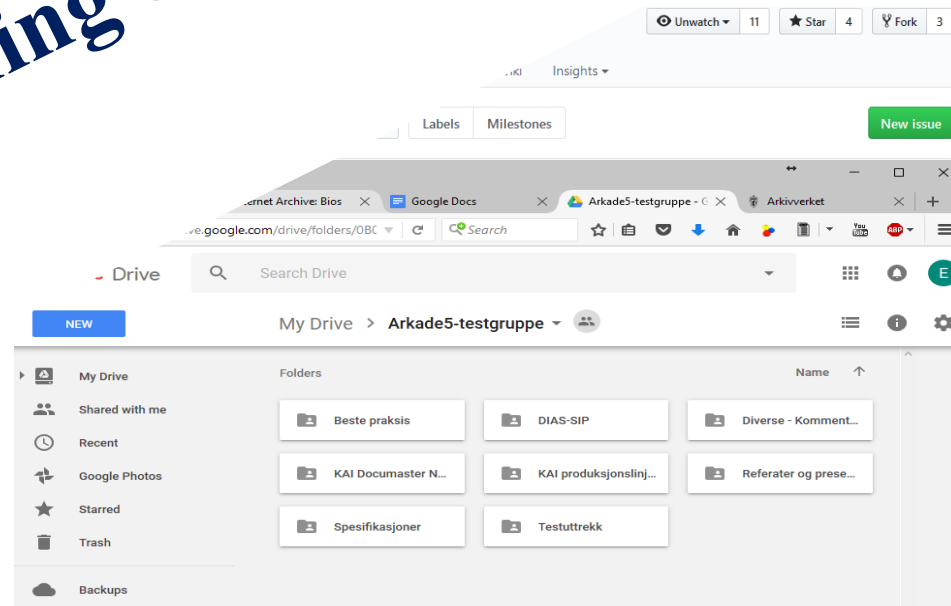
ing

Unwatch 11 Star 4 Fork 3

Insights

Labels Milestones New issue

ernet Archive: Bios Google Docs Arkade5-testgruppe - G Arkivverket

ve.google.com/drive/folders/0BC Search

Drive Search Drive

NEW My Drive > Arkade5-testgruppe

My Drive
Shared with me
Recent
Google Photos
Starred
Trash
Backups

Folders Name

Beste praksis
DIAS-SIP
Diverse - Komment...
KAI Documaster N...
KAI produksjonslinj...
Referater og prese...
Spesifikasjoner
Testuttrekk